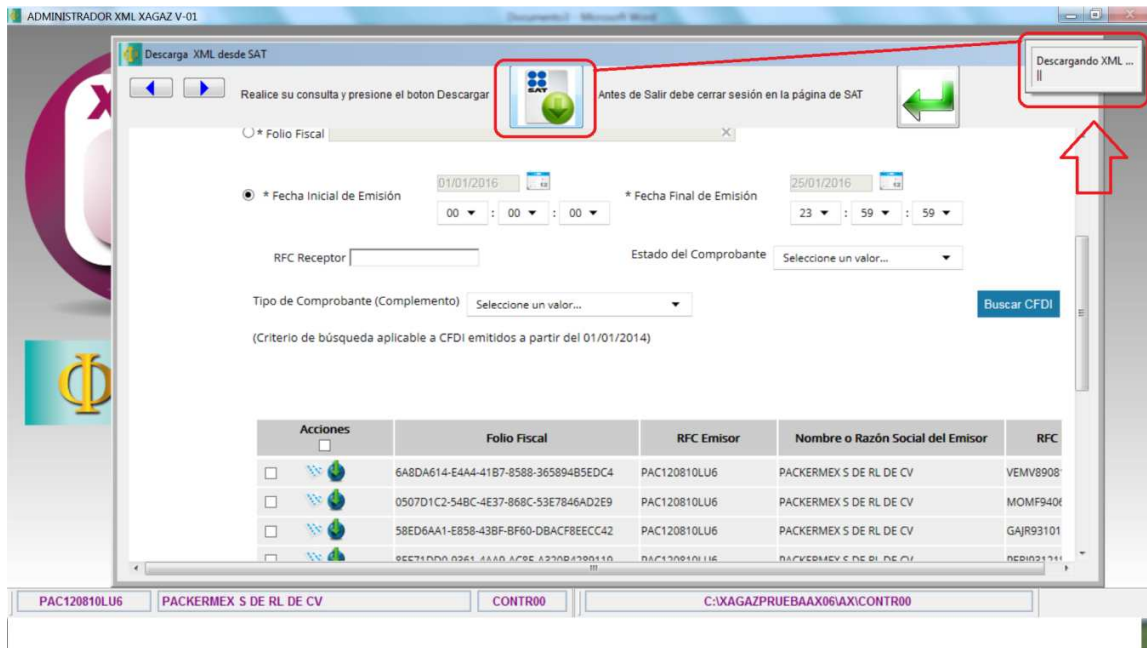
ADMINISTRADOR XML XAGAZ V-01

Documento1 - Microsoft Word

Descarga XML desde SAT

Realice su consulta y presione el boton Descargar

SAT

Antes de Salir debe cerrar sesión en la página de SAT

Descargando XML ...
||

* Folio Fiscal

* Fecha Inicial de Emisión 01/01/2016 00 : 00 : 00

* Fecha Final de Emisión 25/01/2016 23 : 59 : 59

RFC Receptor

Estado del Comprobante Seleccione un valor...

Tipo de Comprobante (Complemento) Seleccione un valor...

Buscar CFDI

(Criterio de búsqueda aplicable a CFDI emitidos a partir del 01/01/2014)

| Acciones | Folio Fiscal | RFC Emisor | Nombre o Razón Social del Emisor | RFC |
|---|---|---|---|---|
| | 6A8DA614-E4A4-41B7-8588-365894B5EDC4 | PAC120810LU6 | PACKERMEX S DE RL DE CV | VEMV8908 |
| | 0507D1C2-54BC-4E37-868C-53E7846AD2E9 | PAC120810LU6 | PACKERMEX S DE RL DE CV | MOMF9406 |
| | 58ED6AA1-E858-43BF-BF60-DBACF8EECC42 | PAC120810LU6 | PACKERMEX S DE RL DE CV | GAJR93101 |
| | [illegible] | PAC120810LU6 | PACKERMEX S DE RL DE CV | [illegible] |

PAC120810LU6 | PACKERMEX S DE RL DE CV | CONTR00 | C:\XAGAZPRUEBAAX06\AX\CONTR00